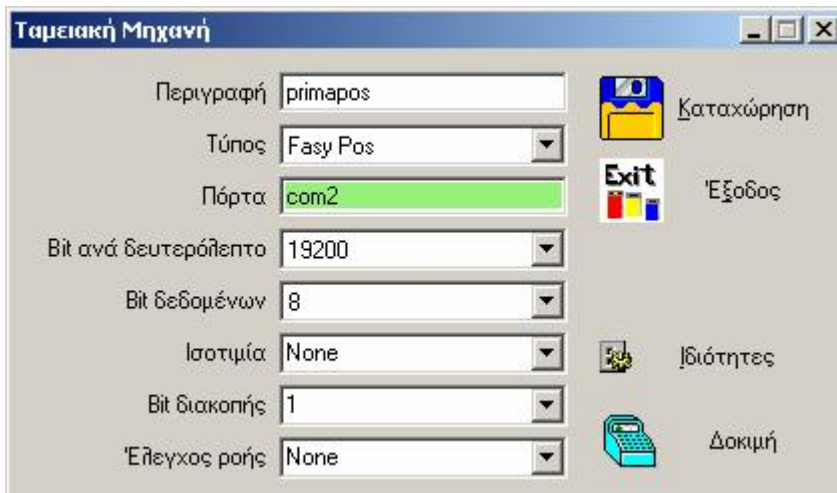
Ταμειακή Μηχανή

Περιγραφή primapos

Τύπος Fasy Pos

Πόρτα com2

Bit ανά δευτερόλεπτο 19200

Bit δεδομένων 8

Ισοτιμία None

Bit διακοπής 1

Έλεγχος ροής None

Καταχώρηση

Exit

Έξοδος

Ιδιότητες

Δοκιμή